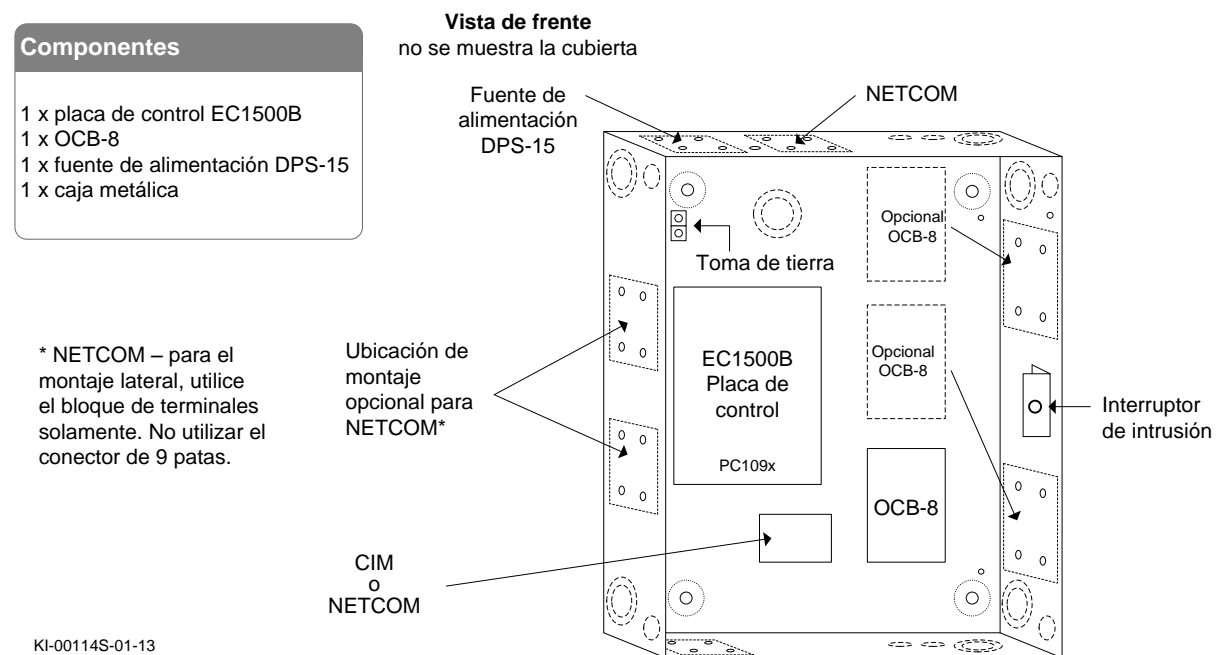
Componentes

1 x placa de control EC1500B
1 x OCB-8
1 x fuente de alimentación DPS-15
1 x caja metálica

Vista de frente
no se muestra la cubierta

Fuente de alimentación DPS-15

NETCOM

Opcional OCB-8

Toma de tierra

Opcional OCB-8

EC1500B Placa de control

PC109x

OCB-8

Interruptor de intrusión

* NETCOM – para el montaje lateral, utilice el bloque de terminales solamente. No utilizar el conector de 9 patas.

Ubicación de montaje opcional para NETCOM*

CIM
o
NETCOM

KI-00114S-01-13